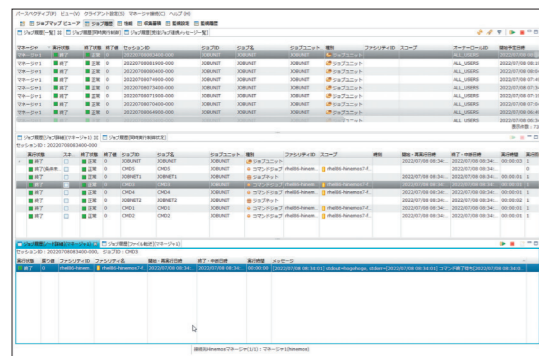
パースペクティブ(P) ビュー(V) クライアント設定(S) マネージャ接続(C) ヘルプ(H)

ジョブマップ ビューア | ジョブ履歴 | 性能 | 収集蓄積 | 監視設定 | 監視履歴

ジョブ履歴[一覧] | ジョブ履歴[同時実行制御] | ジョブ履歴[受信ジョブ通信メッセージ一覧]

| マネージャ | 実行状態 | 終了状態 | 終了値 | セッションID | ジョブID | ジョブ名 | ジョブユニット | 種別 | ファシリティID | スコープ | オーナーロールID | 開始予定日時 |
|---|---|---|---|---|---|---|---|---|---|---|---|---|
| マネージャ1 | 終了 | 正常 | 0 | 20220708081900-000 | JOBUNIT | JOBUNIT | JOBUNIT | ジョブユニット | | | ALL_USERS | 2022/07/08 08:1 |
| マネージャ1 | 終了 | 正常 | 0 | 20220708080400-000 | JOBUNIT | JOBUNIT | JOBUNIT | ジョブユニット | | | ALL_USERS | 2022/07/08 08:0 |
| マネージャ1 | 終了 | 正常 | 0 | 20220708074900-000 | JOBUNIT | JOBUNIT | JOBUNIT | ジョブユニット | | | ALL_USERS | 2022/07/08 07:4 |
| マネージャ1 | 終了 | 正常 | 0 | 20220708073400-000 | JOBUNIT | JOBUNIT | JOBUNIT | ジョブユニット | | | ALL_USERS | 2022/07/08 07:3 |
| マネージャ1 | 終了 | 正常 | 0 | 20220708071900-000 | JOBUNIT | JOBUNIT | JOBUNIT | ジョブユニット | | | ALL_USERS | 2022/07/08 07:1 |
| マネージャ1 | 終了 | 正常 | 0 | 20220708070400-000 | JOBUNIT | JOBUNIT | JOBUNIT | ジョブユニット | | | ALL_USERS | 2022/07/08 07:0 |
| マネージャ1 | 終了 | 正常 | 0 | 20220708064900-000 | JOBUNIT | JOBUNIT | JOBUNIT | ジョブユニット | | | ALL_USERS | 2022/07/08 06:4 |

表示件数 : 7

ジョブ履歴[ジョブ詳細](マネージャ1) | ジョブ履歴[同時実行制御状況]

セッションID : 20220708083400-000

| 実行状態 | スキ | 終了状態 | 終了値 | ジョブID | ジョブ名 | ジョブユニット | 種別 | ファシリティID | スコープ | 待機 | 開始・再実行日時 | 終了・中断日時 | 実行時間 | 実行時 |
|---|---|---|---|---|---|---|---|---|---|---|---|---|---|---|
| 終了 | | 正常 | 0 | JOBUNIT | JOBUNIT | JOBUNIT | ジョブユニット | | | | 2022/07/08 08:34:... | 2022/07/08 08:34:... | 00:00:03 | 1 |
| 終了(条件未...) | | | | CMD5 | CMD5 | JOBUNIT | コマンドジョブ | rhel86-hinemo... | rhel86-hinemos7-f... | | | | | 0 |
| 終了 | | 正常 | 0 | JOBNET1 | JOBNET1 | JOBUNIT | ジョブネット | | | | 2022/07/08 08:34:... | 2022/07/08 08:34:... | 00:00:02 | 1 |
| 終了 | | 正常 | 0 | CMD3 | CMD3 | JOBUNIT | コマンドジョブ | rhel86-hinemo... | rhel86-hinemos7-f... | | 2022/07/08 08:34:... | 2022/07/08 08:34:... | 00:00:00 | 1 |
| 終了 | | 正常 | 0 | JOBNET2 | JOBNET2 | JOBUNIT | ジョブネット | | | | 2022/07/08 08:34:... | 2022/07/08 08:34:... | 00:00:02 | 1 |
| 終了 | | 正常 | 0 | CMD1 | CMD1 | JOBUNIT | コマンドジョブ | rhel86-hinemo... | rhel86-hinemos7-f... | | 2022/07/08 08:34:... | 2022/07/08 08:34:... | 00:00:00 | 1 |
| 終了 | | 正常 | 0 | CMD2 | CMD2 | JOBUNIT | コマンドジョブ | rhel86-hinemo... | rhel86-hinemos7-f... | | 2022/07/08 08:34:... | 2022/07/08 08:34:... | 00:00:01 | 1 |

ジョブ履歴[ノード詳細](マネージャ1) | ジョブ履歴[ファイル転送](マネージャ1)

セッションID : 20220708083400-000, ジョブID : CMD3

| 実行状態 | 終了値 | ファシリティID | ファシリティ名 | 開始・再実行日時 | 終了・中断日時 | 実行時間 | メッセージ |
|---|---|---|---|---|---|---|---|
| 終了 | 0 | rhel86-hinem... | rhel86-hinemos7-f... | 2022/07/08 08:34:... | 2022/07/08 08:34:... | 00:00:00 | [2022/07/08 08:34:01] stdout=hogehoge, stderr= [2022/07/08 08:34:01] コマンド終了 [2022/07/08 08:34:0 |

接続先Hinemosマネージャ(1/1) : マネージャ1(hinemos)